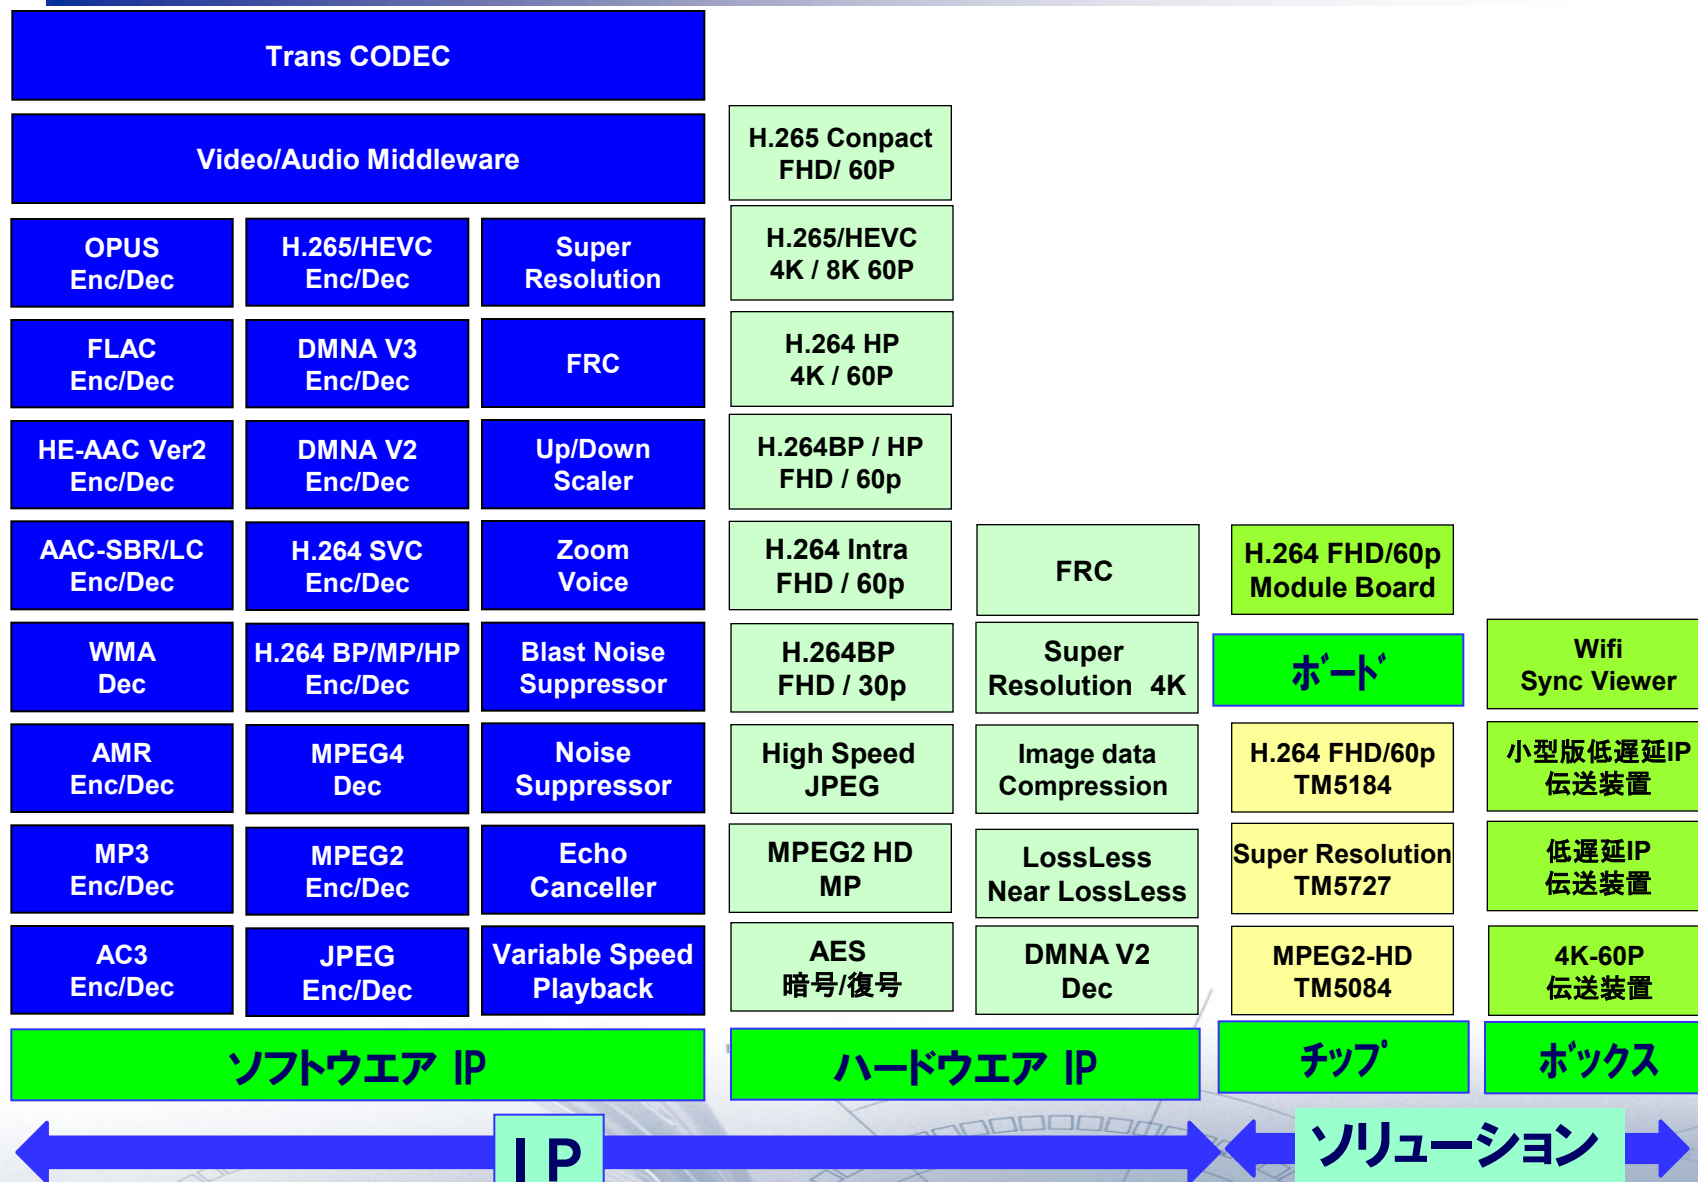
Trans CODEC

Video/Audio Middleware

OPUS Enc/Dec

H.265/HEVC Enc/Dec

Super Resolution

FLAC Enc/Dec

DMNA V3 Enc/Dec

FRC

HE-AAC Ver2 Enc/Dec

DMNA V2 Enc/Dec

Up/Down Scaler

AAC-SBR/LC Enc/Dec

H.264 SVC Enc/Dec

Zoom Voice

WMA Dec

H.264 BP/MP/HP Enc/Dec

Blast Noise Suppressor

AMR Enc/Dec

MPEG4 Dec

Noise Suppressor

MP3 Enc/Dec

MPEG2 Enc/Dec

Echo Canceller

AC3 Enc/Dec

JPEG Enc/Dec

Variable Speed Playback

H.265 Conpact FHD/ 60P

H.265/HEVC 4K / 8K 60P

H.264 HP 4K / 60P

H.264BP / HP FHD / 60p

H.264 Intra FHD / 60p

H.264BP FHD / 30p

High Speed JPEG

MPEG2 HD MP

AES 暗号/復号

FRC

Super Resolution 4K

Image data Compression

LossLess Near LossLess

DMNA V2 Dec

H.264 FHD/60p Module Board

ボード

H.264 FHD/60p TM5184

Super Resolution TM5727

MPEG2-HD TM5084

Wifi Sync Viewer

小型版低遅延IP 伝送装置

低遅延IP 伝送装置

4K-60P 伝送装置

ソフトウエア IP

ハードウエア IP

チップ

ボックス

IP

ソリューション